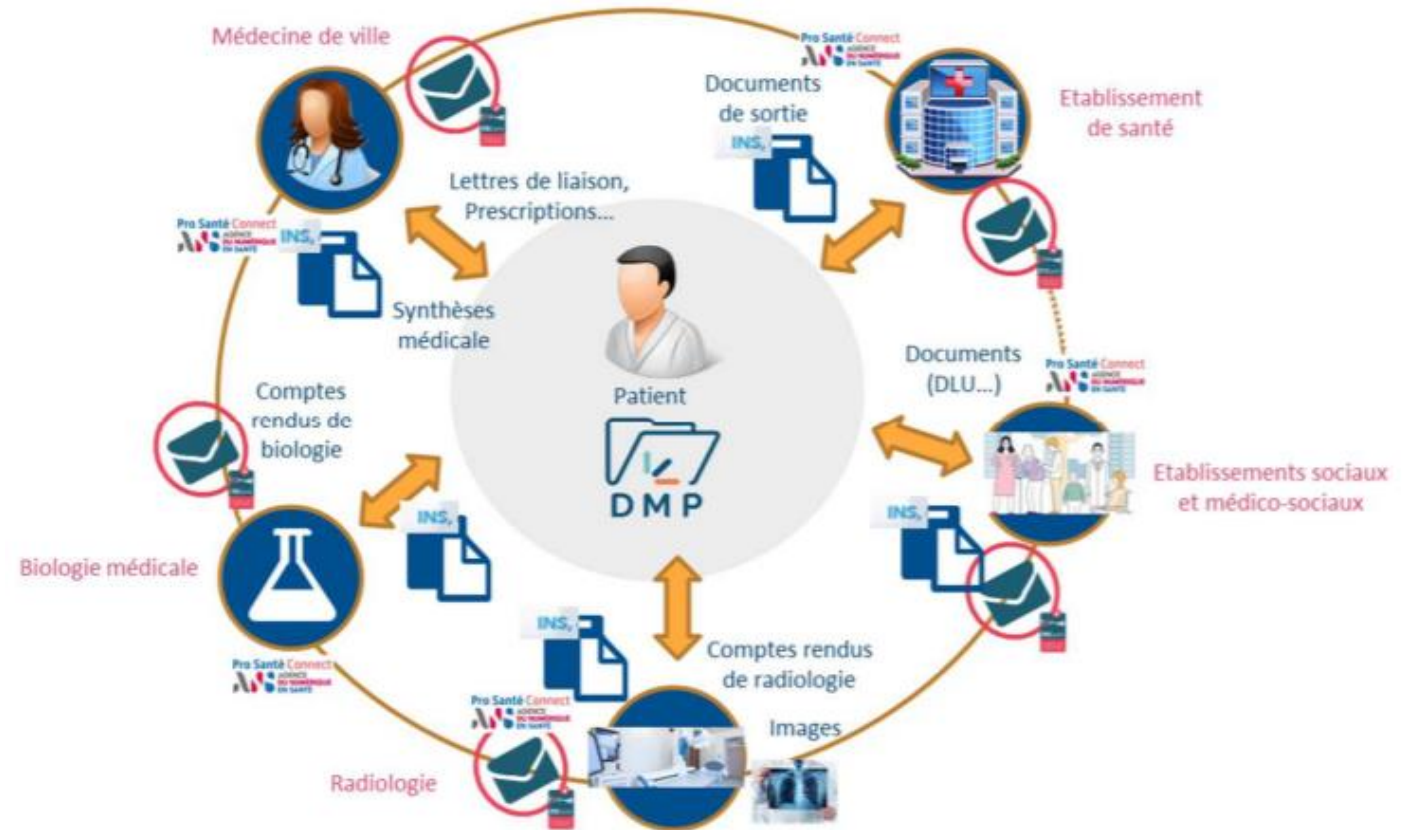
Médecine de ville

Pro Santé Connect
ANS AGENCE DU NUMÉRIQUE EN SANTÉ

Documents de sortie

INS

Etablissement de santé

Lettres de liaison, Prescriptions...

Pro Santé Connect
ANS AGENCE DU NUMÉRIQUE EN SANTÉ

INS

Synthèses médicale

Patient

DMP

Documents (DLU...)

Pro Santé Connect
ANS AGENCE DU NUMÉRIQUE EN SANTÉ

Comptes rendus de biologie

Etablissements sociaux et médico-sociaux

INS

INS

Biologie médicale

Pro Santé Connect
ANS AGENCE DU NUMÉRIQUE EN SANTÉ

INS

Comptes rendus de radiologie

Pro Santé Connect
ANS AGENCE DU NUMÉRIQUE EN SANTÉ

Images

Radiologie